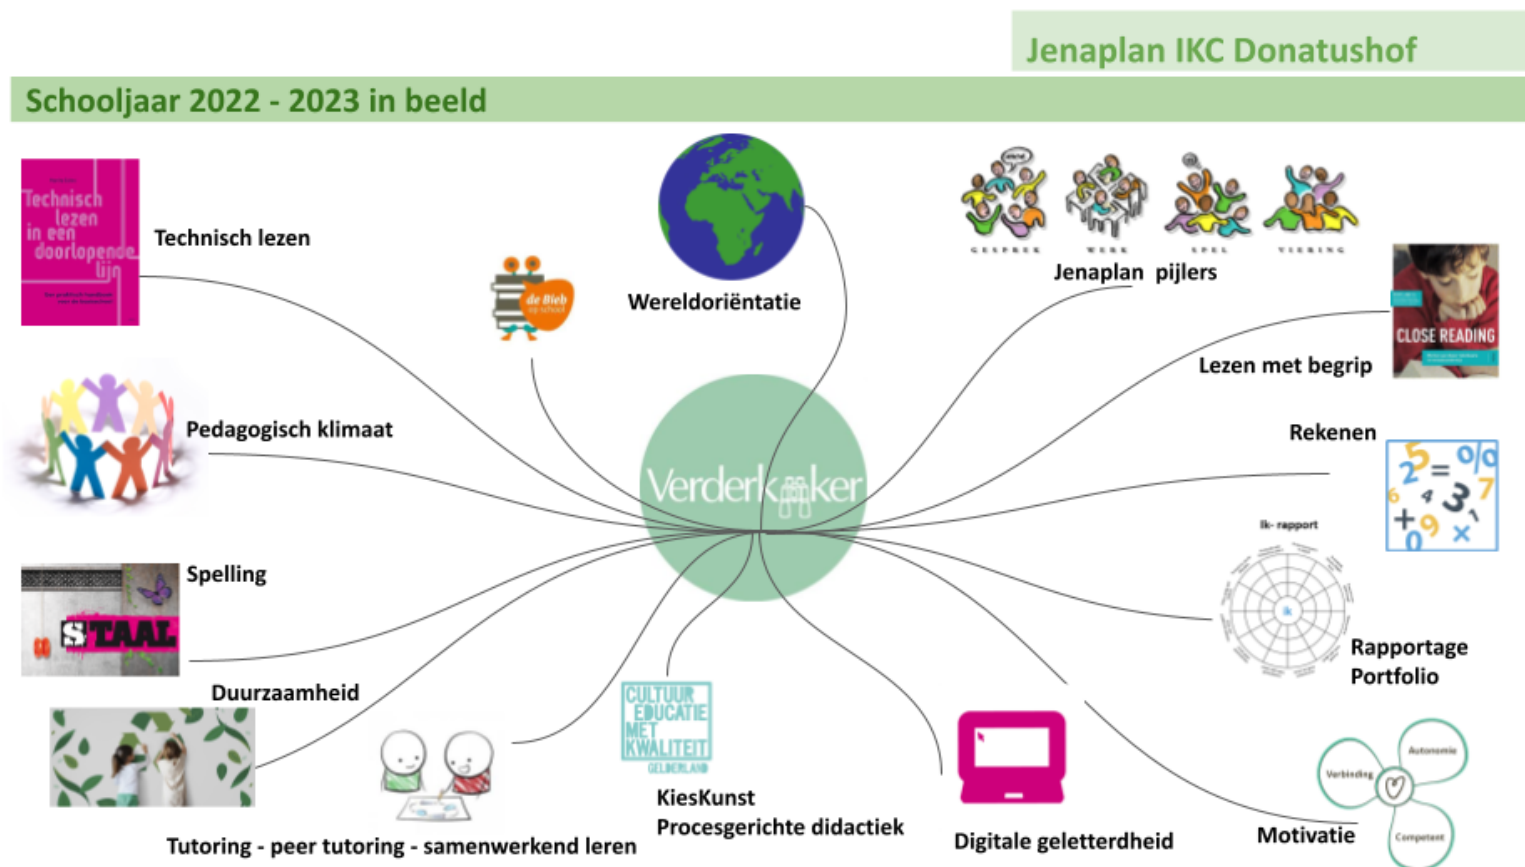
Jenaplan IKC Donatushof

Schooljaar 2022 - 2023 in beeld

Technisch lezen in een doorlopende lijn

Technisch lezen

de Bieb op school

Wereldoriëntatie

GESPREK WERK SPEL VIERING

Jenaplan pijlers

CLOSE READING

Lezen met begrip

Pedagogisch klimaat

Verderkijker

Rekenen

Ik- rapport

Ik

Spelling

STAAL

Rapportage Portfolio

Duurzaamheid

CULTUUR EDUCATIE MET KWALITEIT GELDERLAND

KiesKunst
Procesgerichte didactiek

Autonomie

Verbinding

Competent

Tutoring - peer tutoring - samenwerkend leren

Digitale geletterdheid

Motivatie